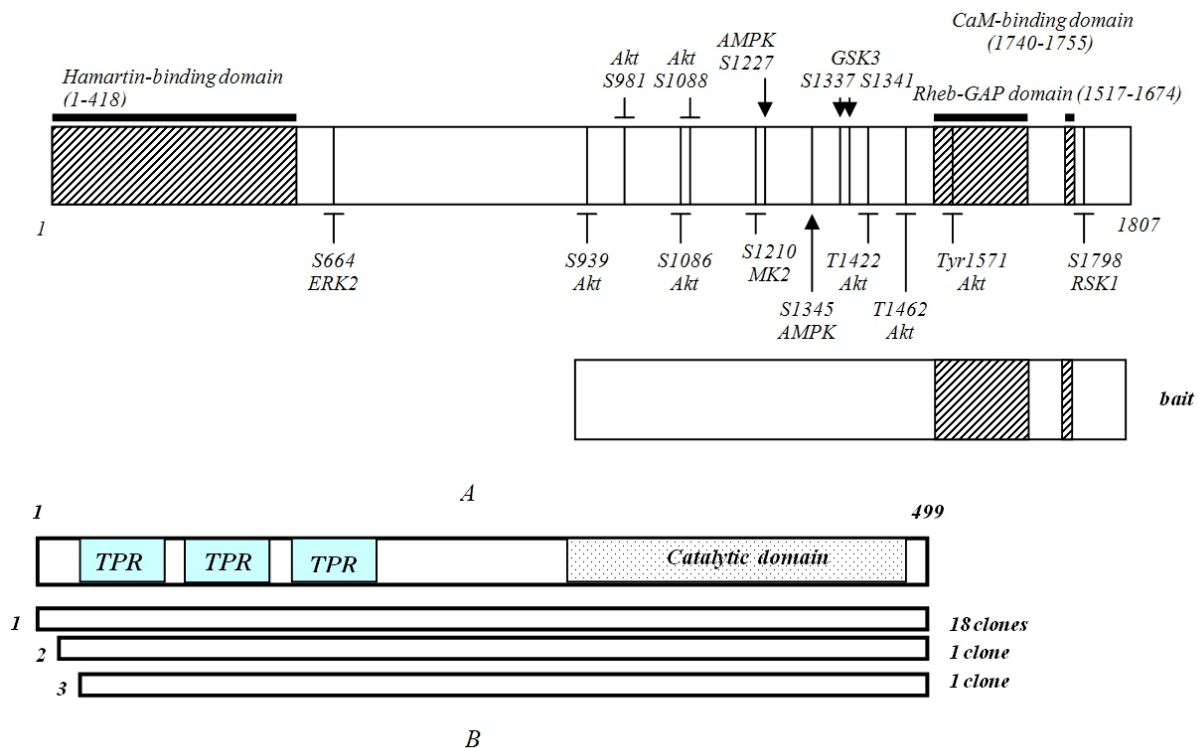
CaM-binding domain (1740-1755)

Hamartin-binding domain (1-418)

Akt S981

Akt S1088

AMPK S1227

GSK3 S1337 S1341

Rheb-GAP domain (1517-1674)

1

1807

S664 ERK2

S939 Akt

S1086 Akt

S1210 MK2

S1345 AMPK

T1422 Akt

T1462 Akt

Tyr1571 Akt

S1798 RSK1

bait

A

1

499

TPR

TPR

TPR

Catalytic domain

1

18 clones

2

1 clone

3

1 clone

B